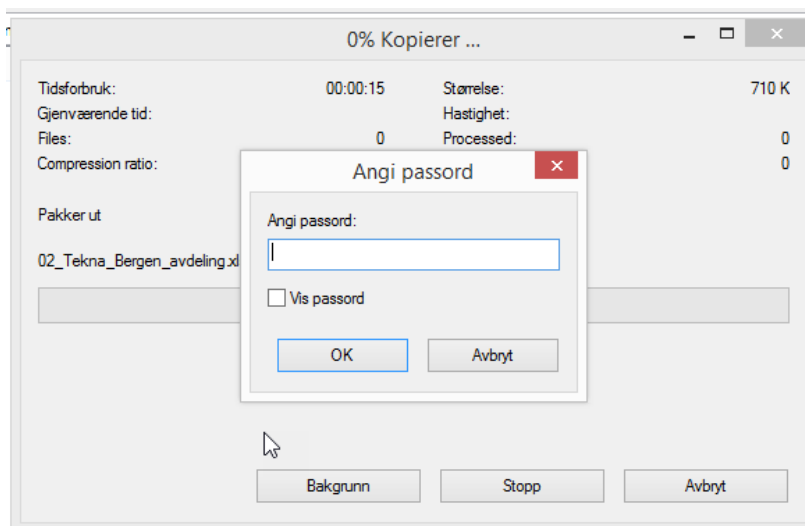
0% Kopierer ...

Tidsforbruk: 00:00:15
Gjenværende tid:
Files: 0
Compression ratio:

Størrelse: 710 K
Hastighet:
Processed: 0
0

Pakker ut

02_Tekna_Bergen_avdeling.xl

Angi passord

Angi passord:

Vis passord

OK
Avbryt

Bakgrunn
Stopp
Avbryt